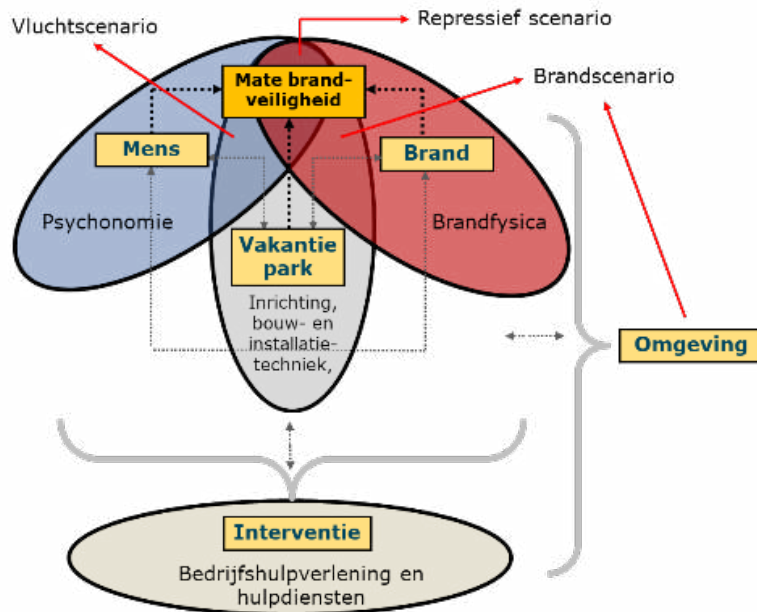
Vluchtscenario

Repressief scenario

Brandscenario

Mate brandveiligheid

Mens

Brand

Psychonomie

Brandfysica

Vakantie park

Inrichting, bouw- en installatietechniek,

Omgeving

Interventie

Bedrijfshulpverlening en hulpdiensten